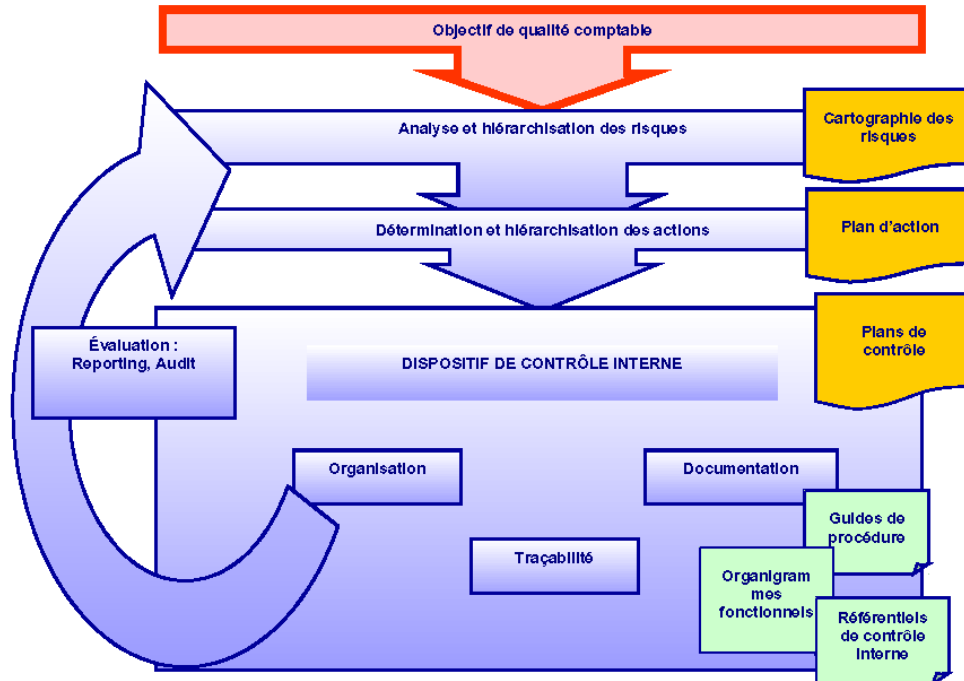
Objectif de qualité comptable

Analyse et hiérarchisation des risques

Cartographie des risques

Détermination et hiérarchisation des actions

Plan d'action

Plans de contrôle

Évaluation : Reporting, Audit

DISPOSITIF DE CONTRÔLE INTERNE

Organisation

Documentation

Guides de procédure

Traçabilité

Organigrammes fonctionnels

Référentiels de contrôle interne